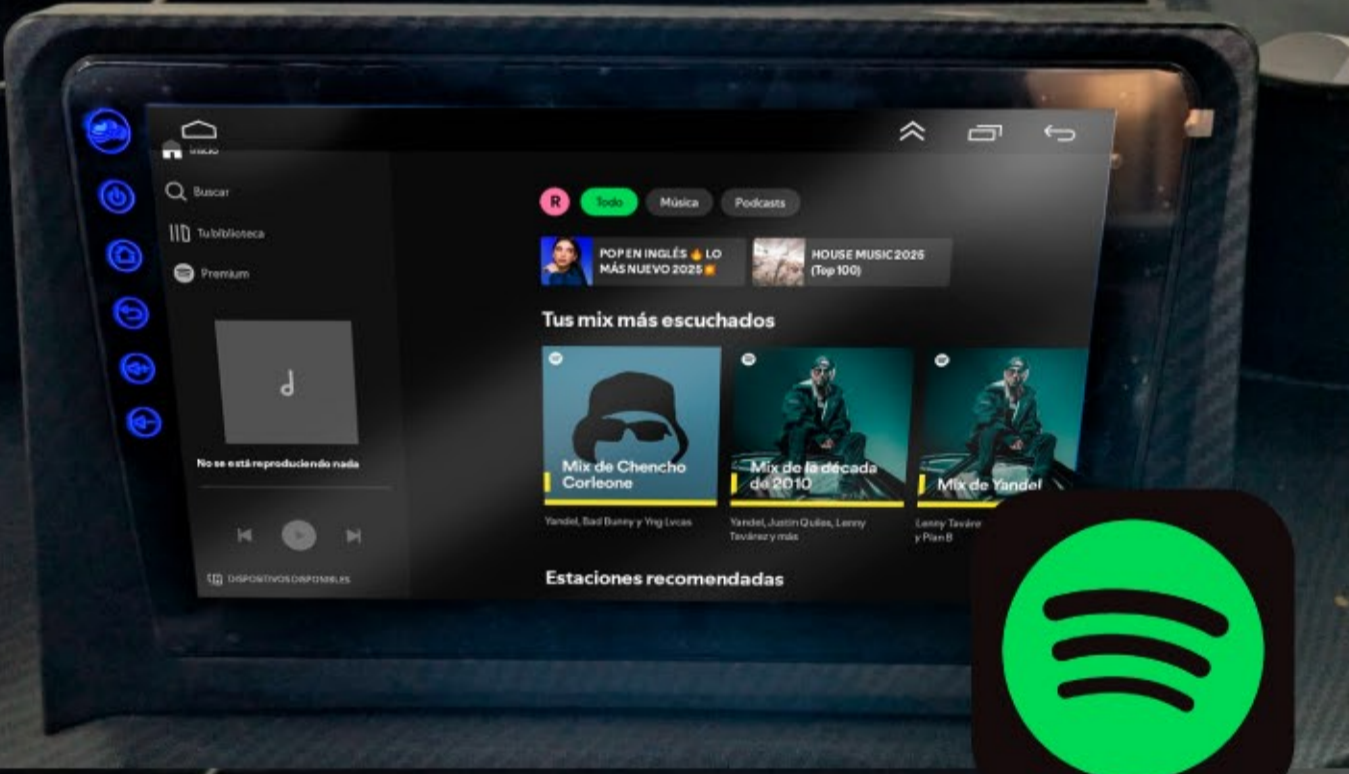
Inicio

Buscar

Tu biblioteca

Premium

No se está reproduciendo nada

DISPOSITIVOS DISPONIBLES

R Todo Música Podcasts

POP EN INGLÉS 🔥 LO MÁS NUEVO 2025

HOUSE MUSIC 2025 (Top 100)

Tus mix más escuchados

Mix de Chencho Corleone
Yandel, Bad Bunny y Yng Lvcas

Mix de la década de 2010
Yandel, Justin Quiles, Lenny Tavárez y más

Mix de Yandel
Lenny Tavárez y Plan B

Estaciones recomendadas